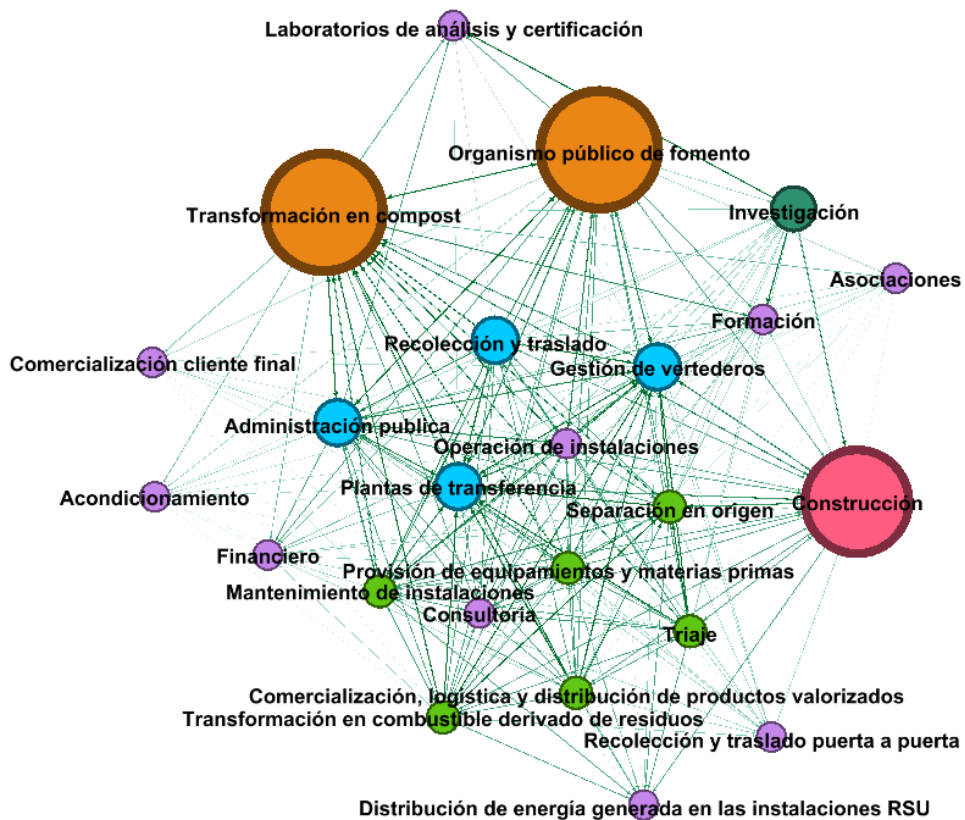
Laboratorios de análisis y certificación

Organismo público de fomento

Transformación en compost

Investigación

Asociaciones

Formación

Comercialización cliente final

Recolección y traslado

Gestión de vertederos

Administración publica

Operación de instalaciones

Acondicionamiento

Plantas de transferencia

Construcción

Separación en origen

Financiero

Provisión de equipamientos y materias primas

Mantenimiento de instalaciones

Consultoría

Triaje

Comercialización, logística y distribución de productos valorizados

Transformación en combustible derivado de residuos

Recolección y traslado puerta a puerta

Distribución de energía generada en las instalaciones RSU